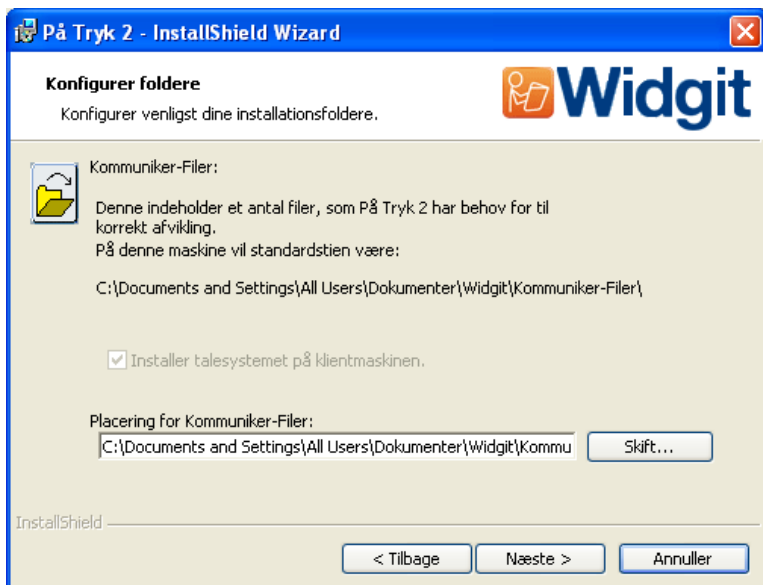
På Tryk 2 - InstallShield Wizard

Konfigurer foldere
Konfigurer venligst dine installationsfoldere.

Widgit

Kommuniker-Filer:

Denne indeholder et antal filer, som På Tryk 2 har behov for til korrekt afvikling.
På denne maskine vil standardstien være:

C:\Documents and Settings\All Users\Dokumenter\Widgit\Kommuniker-Filer\

Installer talesystemet på klientmaskinen.

Placering for Kommuniker-Filer:
C:\Documents and Settings\All Users\Dokumenter\Widgit\Kommu

Skift...

InstallShield

< Tilbage
Næste >
Annuller